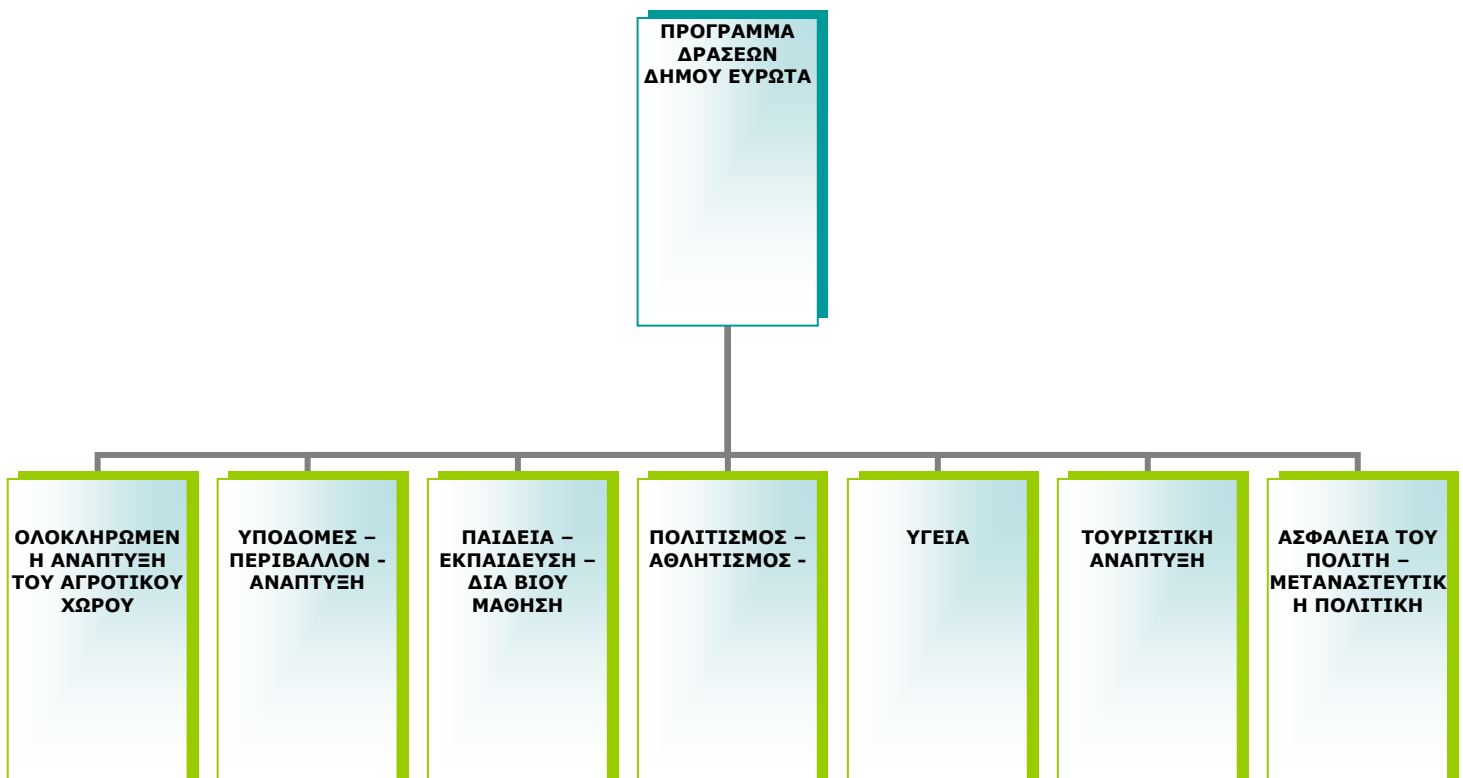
ΠΡΟΓΡΑΜΜΑ ΔΡΑΣΕΩΝ ΔΗΜΟΥ ΕΥΡΩΤΑ

ΟΛΟΚΛΗΡΩΜΕΝΗ ΑΝΑΠΤΥΞΗ ΤΟΥ ΑΓΡΟΤΙΚΟΥ ΧΩΡΟΥ

ΥΠΟΔΟΜΕΣ – ΠΕΡΙΒΑΛΛΟΝ - ΑΝΑΠΤΥΞΗ

ΠΑΙΔΕΙΑ – ΕΚΠΑΙΔΕΥΣΗ – ΔΙΑ ΒΙΟΥ ΜΑΘΗΣΗ

ΠΟΛΙΤΙΣΜΟΣ – ΑΘΛΗΤΙΣΜΟΣ -

ΥΓΕΙΑ

ΤΟΥΡΙΣΤΙΚΗ ΑΝΑΠΤΥΞΗ

ΑΣΦΑΛΕΙΑ ΤΟΥ ΠΟΛΙΤΗ – ΜΕΤΑΝΑΣΤΕΥΤΙΚΗ ΠΟΛΙΤΙΚΗ